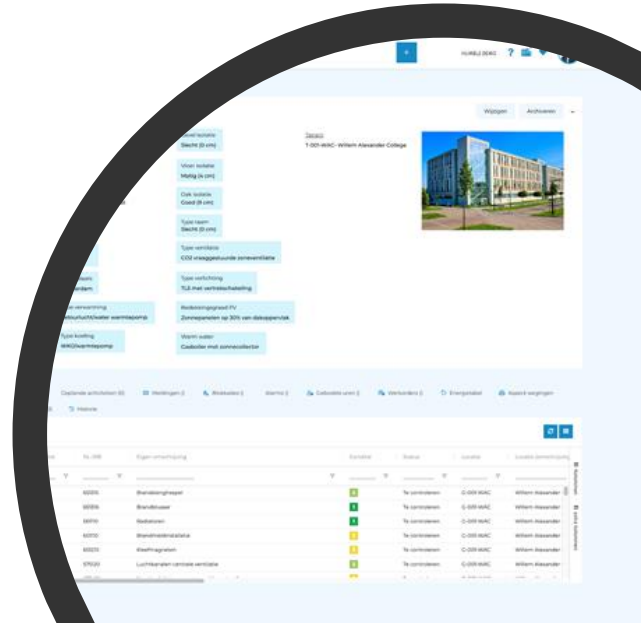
HUMBLE BERG ?

Wijzigen Archiveren

Gevel isolatie
Slecht (0 cm)

Vloer isolatie
Matig (4 cm)

Dak isolatie
Goed (8 cm)

Type raam
Slecht (0 cm)

Type ventilatie
CO2 vraaggestuurde zoneventilatie

Type verlichting
TL5 met vertrekschakeling

Opwekkingsgraad PV
Zonnepanelen op 30% van dakoppervlak

Warm water
Cvboiler met zonnecollector

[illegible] verwarming
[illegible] buitenlucht/water warmtepomp

Type koeling
WKO/warmtepomp

Gebouw
T-001-WAC- Willem Alexander College

Geplande activiteiten (6) Meldingen () Bestanden () Alarms () Gebouwde units () Werkorders () Energielabel Aspect wegingen

Historie

| Nr. | NL-SfB | Eigen omschrijving | Conditie | Status | Locatie | Locatie omschrijving |
|---|---|---|---|---|---|---|
| | 60015 | Brandslanghaspel | 3 | Te controleren | G-001-WAC | Willem Alexander |
| | 60016 | Brandblusser | 3 | Te controleren | G-001-WAC | Willem Alexander |
| | 56111 | Radiatoren | 4 | Te controleren | G-001-WAC | Willem Alexander |
| | 60110 | Brandmeldinstallatie | 3 | Te controleren | G-001-WAC | Willem Alexander |
| | 60120 | Kleefmagneten | 2 | Te controleren | G-001-WAC | Willem Alexander |
| | 57020 | Luchtkanalen centrale ventilatie | 2 | Te controleren | G-001-WAC | Willem Alexander |

Kolommen
Extra kolommen